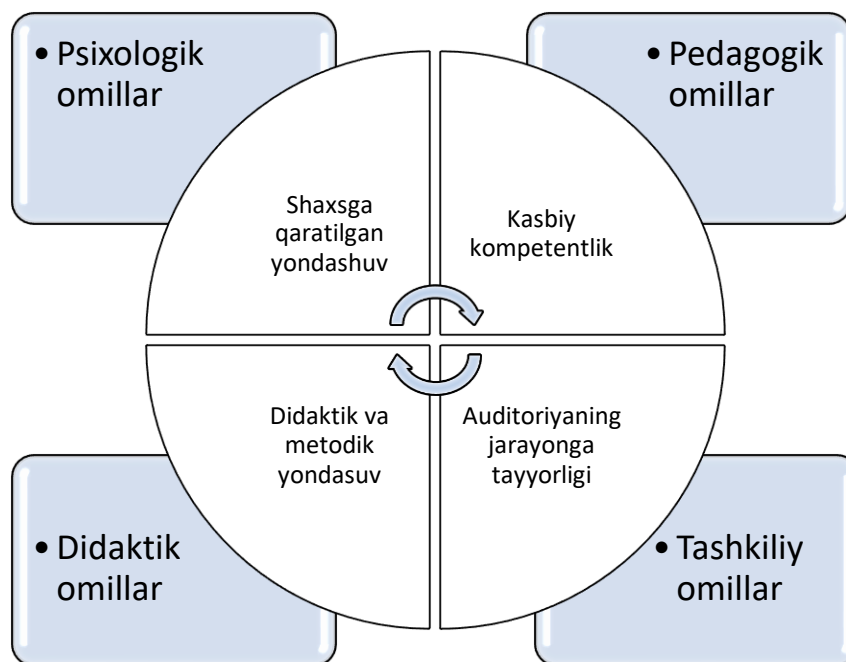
• Psixologik omillar

• Pedagogik omillar

Shaxsga qaratilgan yondashuv

Kasbiy kompetentlik

Didaktik va metodik yondasuv

Auditoriyaning jarayonga tayyorligi

• Didaktik omillar

• Tashkiliy omillar